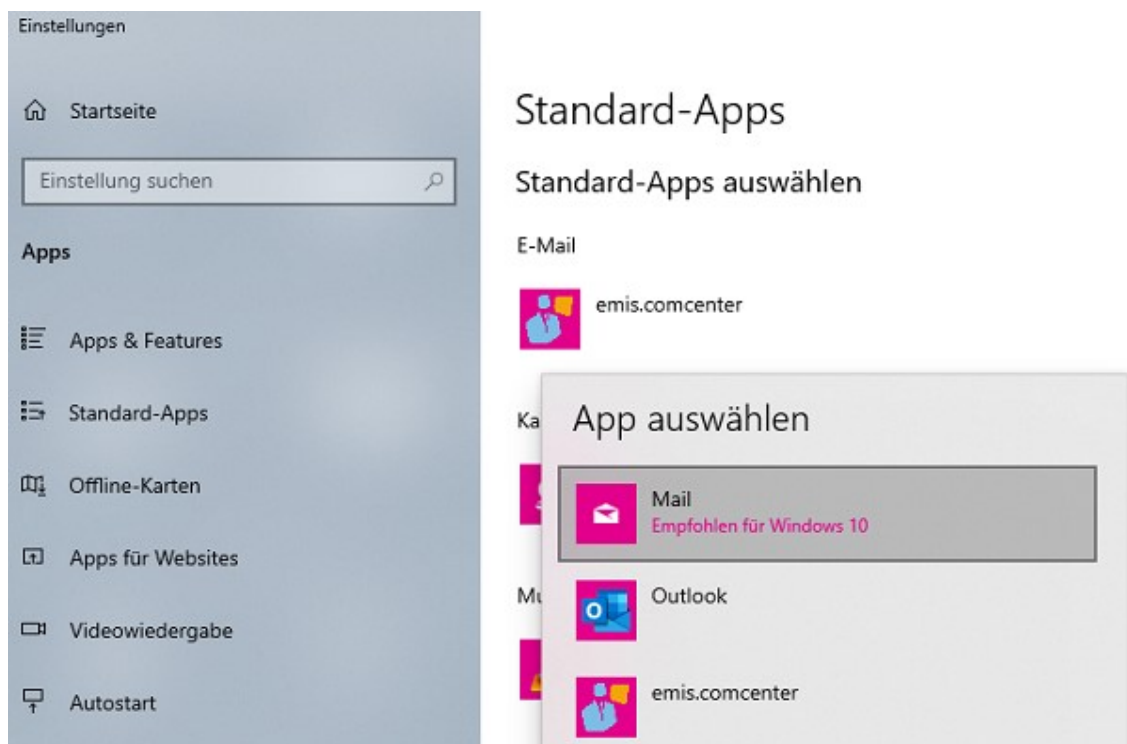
Einstellungen

Startseite

Einstellung suchen

Apps

Apps & Features

Standard-Apps

Offline-Karten

Apps für Websites

Videowiedergabe

Autostart

Standard-Apps

Standard-Apps auswählen

E-Mail

emis.comcenter

Ka

Mu

App auswählen

Mail
Empfohlen für Windows 10

Outlook

emis.comcenter